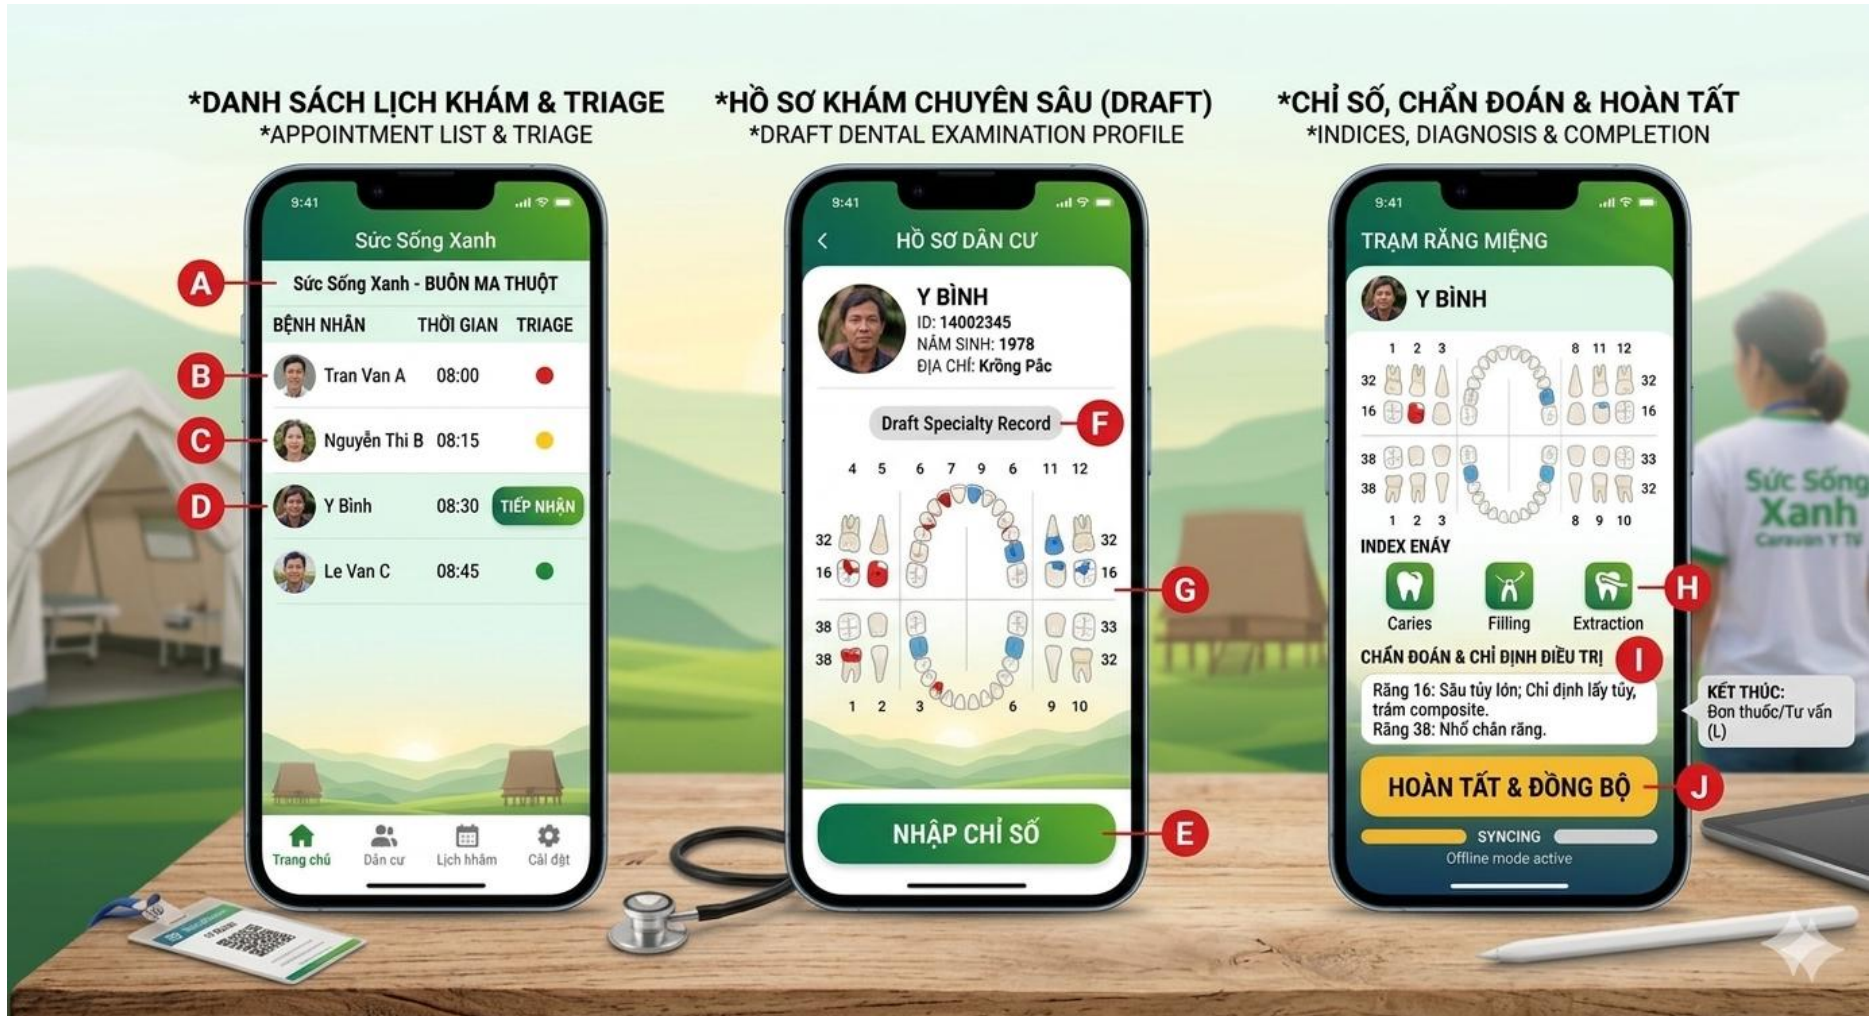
*DANH SÁCH LỊCH KHÁM & TRIAGE
*APPOINTMENT LIST & TRIAGE

9:41

Sức Sống Xanh

A Sức Sống Xanh - BUÔN MA THUỘT

| BỆNH NHÂN | THỜI GIAN | TRIAGE |
|---|---|---|
| B Tran Van A | 08:00 | |
| C Nguyễn Thi B | 08:15 | |
| D Y Bình | 08:30 | TIẾP NHẬN |
| Le Van C | 08:45 | |

Trang chủ Dân cư Lịch hhám Cài đặt

*HỒ SƠ KHÁM CHUYÊN SÂU (DRAFT)
*DRAFT DENTAL EXAMINATION PROFILE

9:41

HỒ SƠ DÂN CƯ

Y BÌNH
ID: 14002345
NĂM SINH: 1978
ĐỊA CHỈ: Krông Pắc

Draft Specialty Record F

4 5 6 7 9 6 11 12
32 32
16 16
G
38 33
38 32
1 2 3 6 9 10

NHẬP CHỈ SỐ E

*CHỈ SỐ, CHẨN ĐOÁN & HOÀN TẤT
*INDICES, DIAGNOSIS & COMPLETION

9:41

TRẠM RĂNG MIỆNG

Y BÌNH

1 2 3 8 11 12
32 32
16 16
38 33
38 32
1 2 3 8 9 10

INDEX ENÁY

Caries Filling Extraction H

CHẨN ĐOÁN & CHỈ ĐỊNH ĐIỀU TRỊ I

Răng 16: Sâu tủy lớn; Chỉ định lấy tủy, trám composite.
Răng 38: Nhổ chân răng.

KẾT THÚC:
Đơn thuốc/Tư vấn
(L)

HOÀN TẤT & ĐỒNG BỘ J

SYNCING
Offline mode active

Sức Sống Xanh
Caravan Y Tế